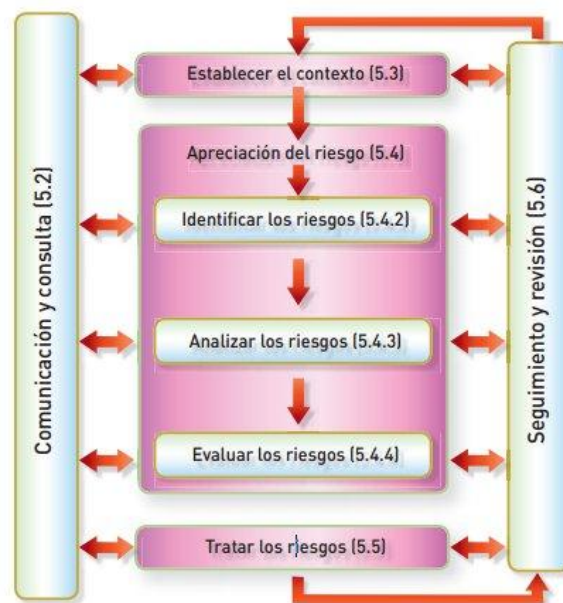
Comunicación y consulta (5.2)

Establecer el contexto (5.3)

Apreciación del riesgo (5.4)

Identificar los riesgos (5.4.2)

Analizar los riesgos (5.4.3)

Evaluar los riesgos (5.4.4)

Tratar los riesgos (5.5)

Seguimiento y revisión (5.6)